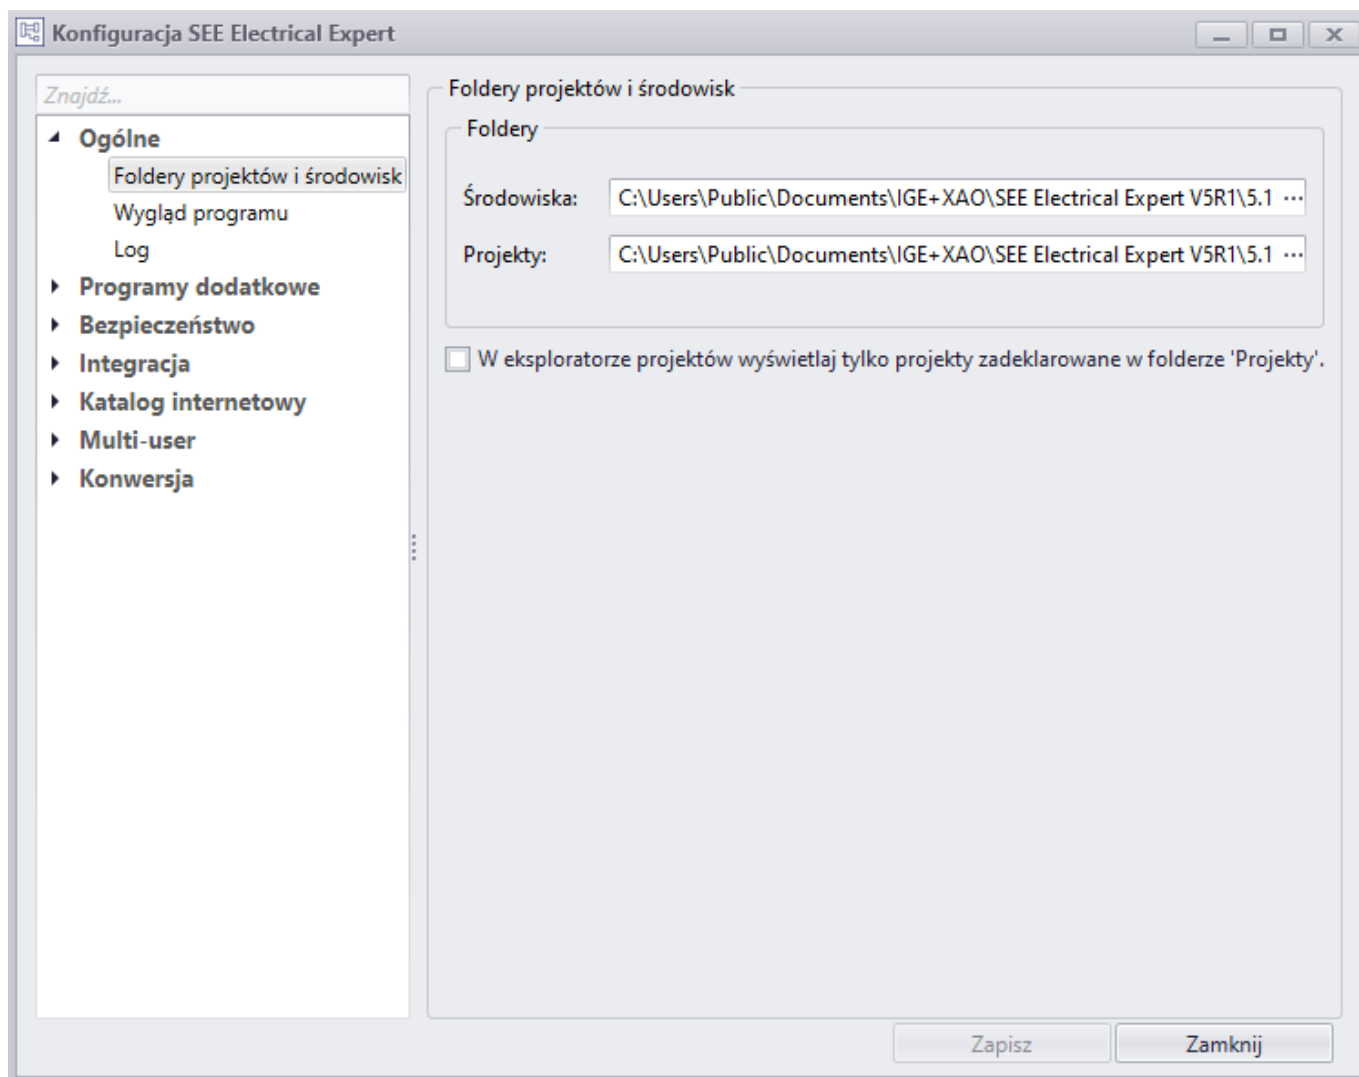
Konfiguracja SEE Electrical Expert

Znajdź...

Ogólne
Foldery projektów i środowisk
Wygląd programu
Log
Programy dodatkowe
Bezpieczeństwo
Integracja
Katalog internetowy
Multi-user
Konwersja

Foldery projektów i środowisk

Foldery

Środowiska: C:\Users\Public\Documents\IGE+XAO\SEE Electrical Expert V5R1\5.1 ...

Projekty: C:\Users\Public\Documents\IGE+XAO\SEE Electrical Expert V5R1\5.1 ...

W eksploratorze projektów wyświetlaj tylko projekty zadeklarowane w folderze 'Projekty'.

Zapisz
Zamknij